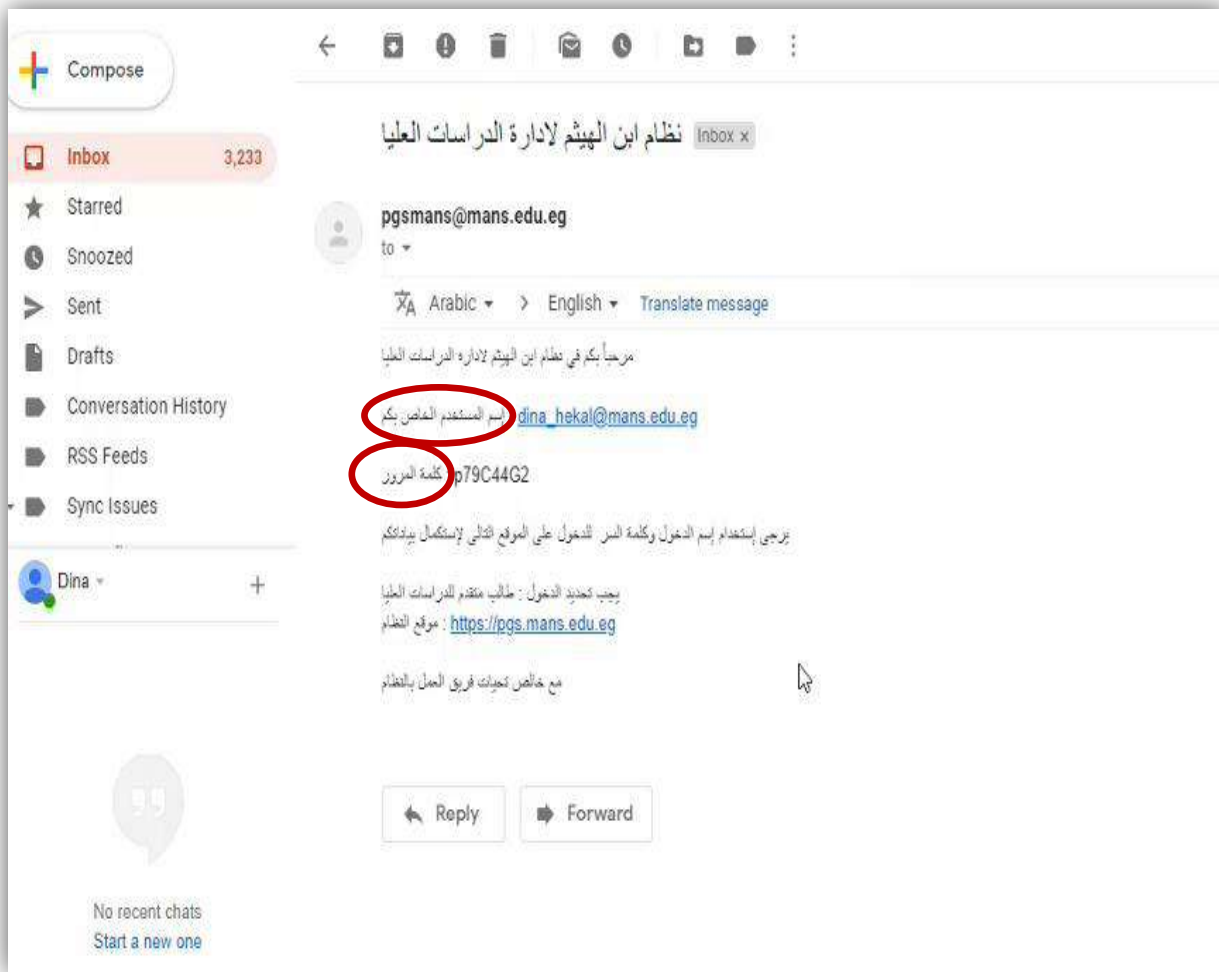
Compose

Inbox 3,233

Starred

Snoozed

Sent

Drafts

Conversation History

RSS Feeds

Sync Issues

Dina

No recent chats
Start a new one

نظام ابن الهيثم لادارة الدراسات العليا Inbox x

pgsmans@mans.edu.eg
to

Arabic > English Translate message

مرحباً بكم في نظام ابن الهيثم لادارة الدراسات العليا

إسم المستخدم الخاص بكم dina_hekal@mans.edu.eg

كلمة المرور p79C44G2

يرجى إستخدام إسم الدخول وكلمة السر للدخول على الموقع التالى لإستكمال بياناتكم

يجب تحديد الدخول : طالب متقدم للدراسات العليا
موقع النظام : https://pgs.mans.edu.eg

مع خالص تحيات فريق العمل بالنظام

Reply

Forward